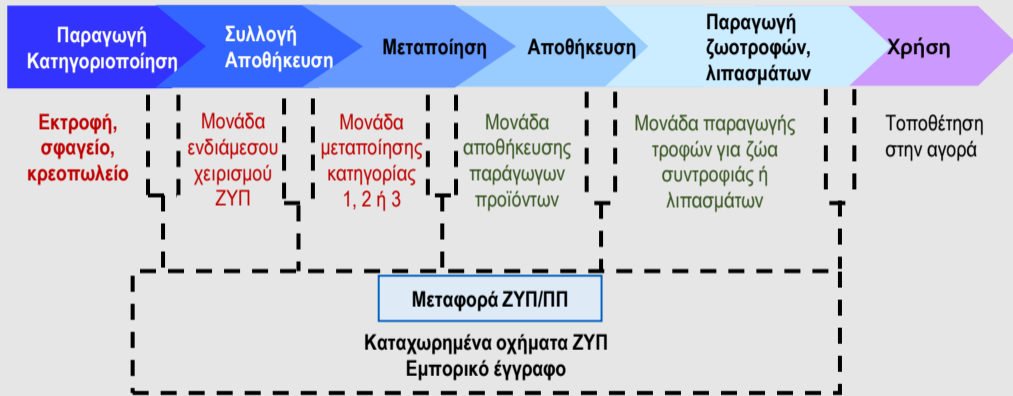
Παραγωγή Κατηγοριοποίηση

Συλλογή Αποθήκευση

Μεταποίηση

Αποθήκευση

Παραγωγή ζωοτροφών, λιπασμάτων

Χρήση

Εκτροφή, σφαγείο, κρεοπωλείο

Μονάδα ενδιάμεσου χειρισμού ΖΥΠ

Μονάδα μεταποίησης κατηγορίας 1, 2 ή 3

Μονάδα αποθήκευσης παράγωγων προϊόντων

Μονάδα παραγωγής τροφών για ζώα συντροφιάς ή λιπασμάτων

Τοποθέτηση στην αγορά

Μεταφορά ΖΥΠ/ΠΠ

Καταχωρημένα οχήματα ΖΥΠ
Εμπορικό έγγραφο